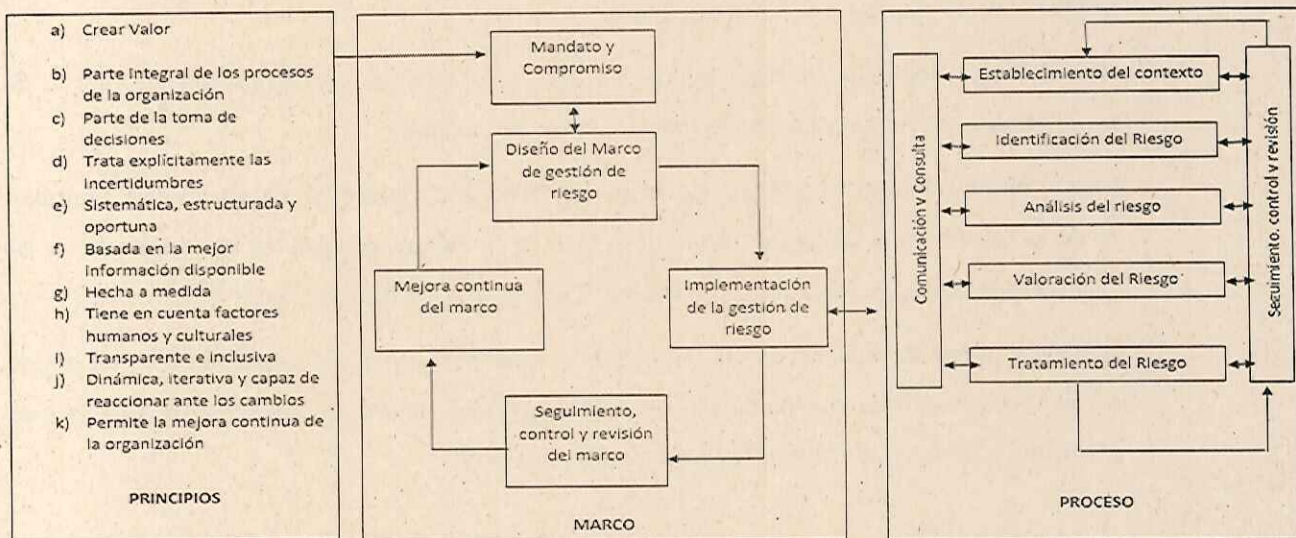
a) Crear Valor

b) Parte integral de los procesos de la organización

c) Parte de la toma de decisiones

d) Trata explícitamente las incertidumbres

e) Sistemática, estructurada y oportuna

f) Basada en la mejor información disponible

g) Hecha a medida

h) Tiene en cuenta factores humanos y culturales

i) Transparente e inclusiva

j) Dinámica, iterativa y capaz de reaccionar ante los cambios

k) Permite la mejora continua de la organización

PRINCIPIOS

Mandato y Compromiso

Diseño del Marco de gestión de riesgo

Mejora continua del marco

Implementación de la gestión de riesgo

Seguimiento, control y revisión del marco

MARCO

Comunicación y Consulta

Establecimiento del contexto

Identificación del Riesgo

Análisis del riesgo

Valoración del Riesgo

Tratamiento del Riesgo

Seguimiento, control y revisión

PROCESO